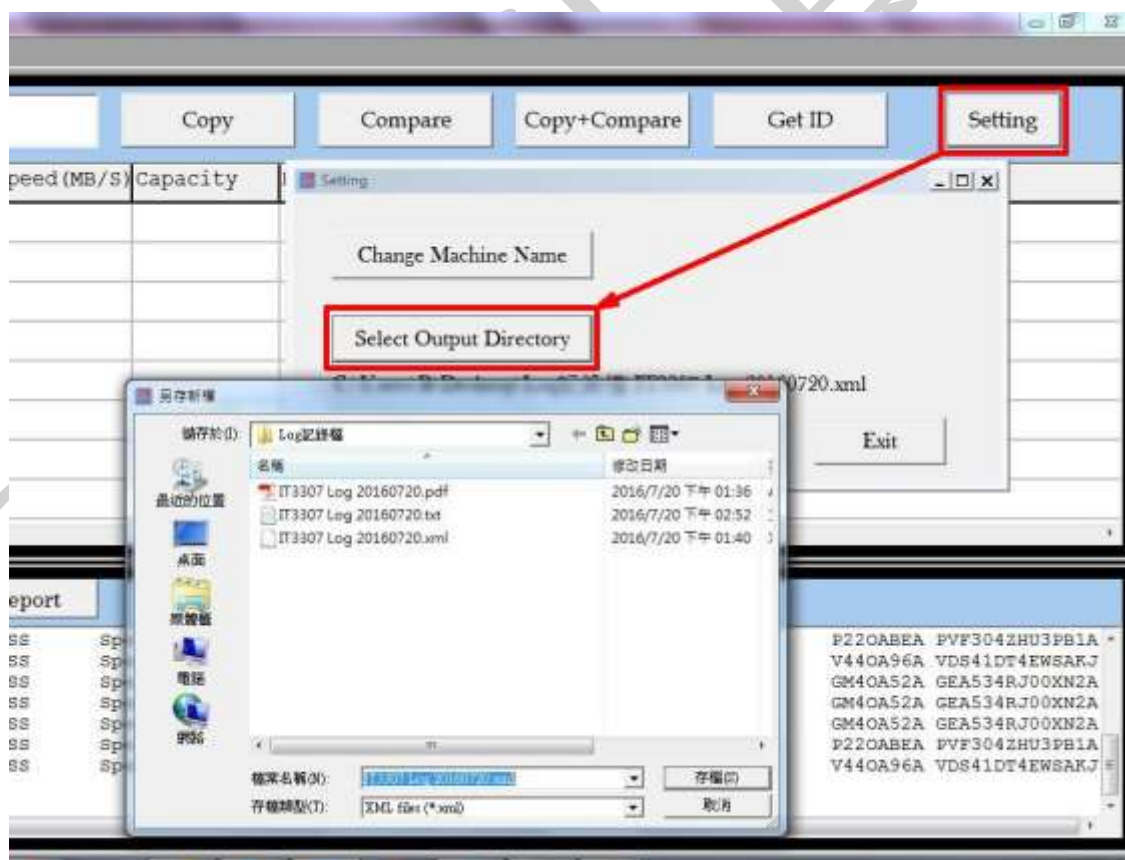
Copy

Compare

Copy+Compare

Get ID

Setting

peed (MB/S) Capacity

Setting

Change Machine Name

Select Output Directory

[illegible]0720.xml

Exit

另存新檔

儲存於(I): Log記錄檔

名稱

修改日期

IT3307 Log 20160720.pdf 2016/7/20 下午 01:36

IT3307 Log 20160720.txt 2016/7/20 下午 02:52

IT3307 Log 20160720.xml 2016/7/20 下午 01:40

最近的位置

桌面

媒體櫃

電腦

網路

檔案名稱(N): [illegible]

存檔類型(T): XML files (*.xml)

存檔(S)

取消

eport

SS Sp
SS Sp
SS Sp
SS Sp
SS Sp
SS Sp

P22OABEA PVF304ZHU3PB1A
V44OA96A VDS41DT4EWSAKJ
GM4OA52A GEA534RJ00XN2A
GM4OA52A GEA534RJ00XN2A
GM4OA52A GEA534RJ00XN2A
P22OABEA PVF304ZHU3PB1A
V44OA96A VDS41DT4EWSAKJ